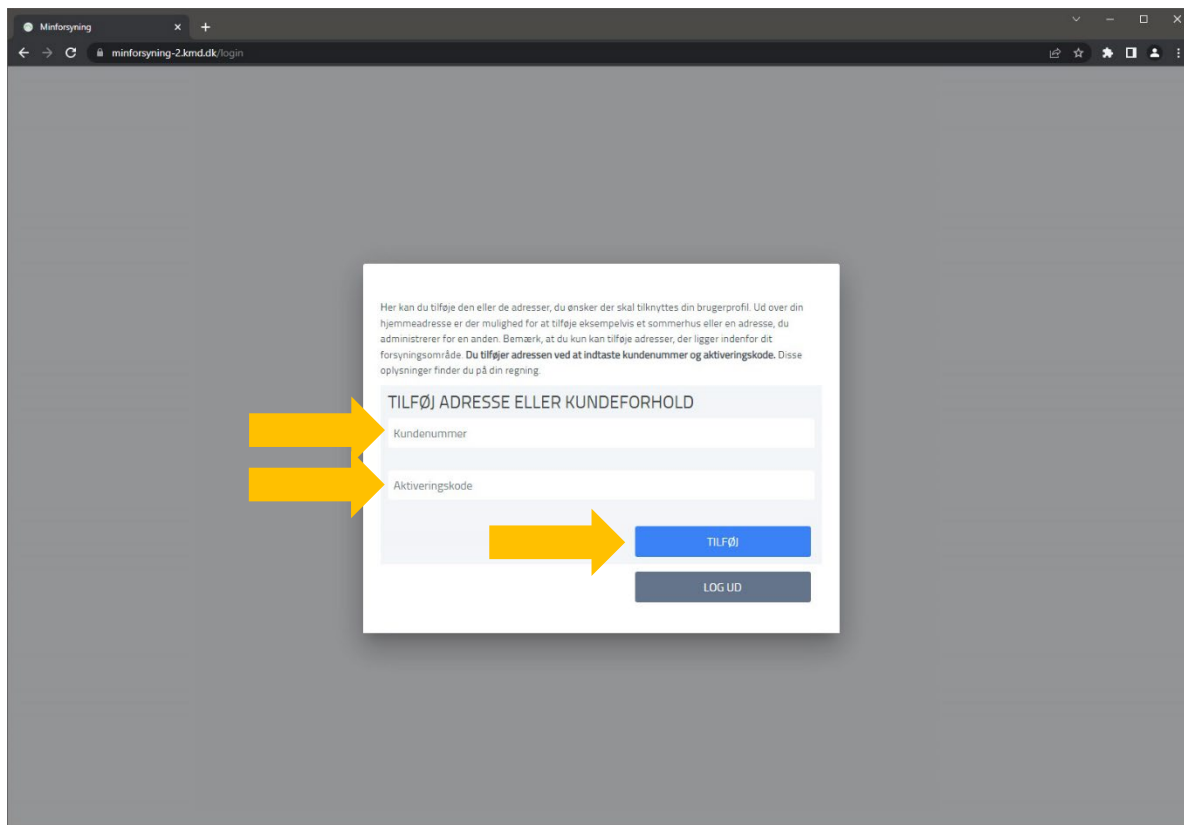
Minforsyning

minforsyning-2.kmd.dk/login

Her kan du tilføje den eller de adresser, du ønsker der skal tilknyttes din brugerprofil. Ud over din hjemmeadresse er der mulighed for at tilføje eksempelvis et sommerhus eller en adresse, du administrerer for en anden. Bemærk, at du kun kan tilføje adresser, der ligger indenfor dit forsyningsområde. **Du tilføjer adressen ved at indtaste kundenummer og aktiveringskode.** Disse oplysninger finder du på din regning.

TILFØJ ADRESSE ELLER KUNDEFORHOLD

Kundenummer

Aktiveringskode

TILFØJ

LOG UD